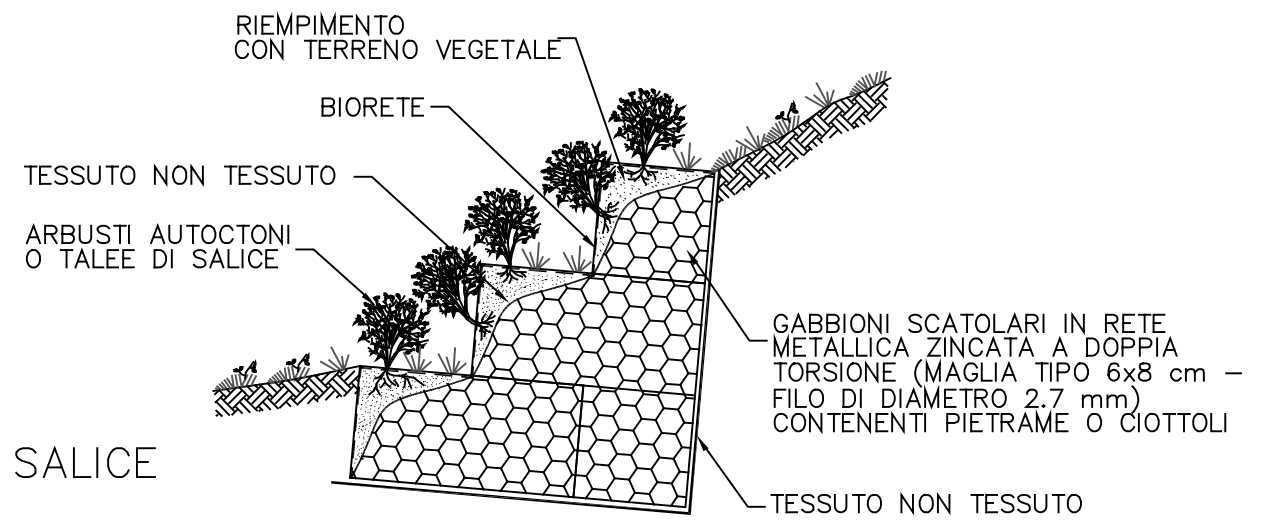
RIEMPIMENTO
CON TERRENO VEGETALE

BIORETE

TESSUTO NON TESSUTO

ARBUSTI AUTOCTONI
O TALEE DI SALICE

GABBIONI SCATOLARI IN RETE METALLICA ZINCATA A DOPPIA TORSIONE (MAGLIA TIPO 6x8 cm – FILO DI DIAMETRO 2.7 mm) CONTENENTI PIETRAME O CIOTTOLI

SALICE

TESSUTO NON TESSUTO